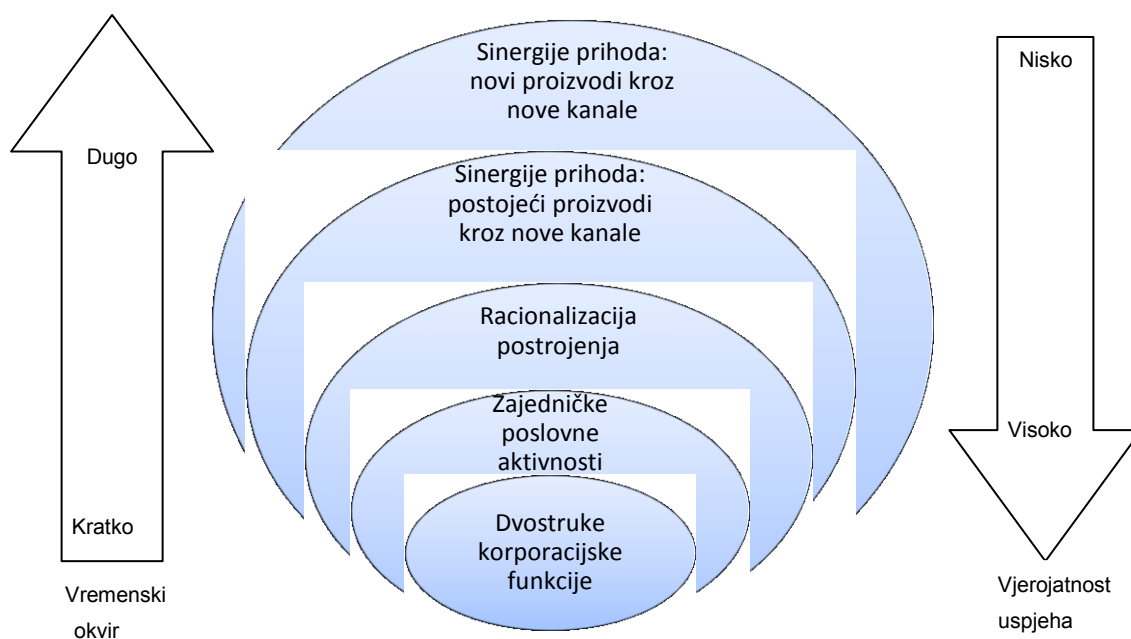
Dugo

Kratko

Vremenski okvir

Sinergije prihoda: novi proizvodi kroz nove kanale

Sinergije prihoda: postojeći proizvodi kroz nove kanale

Racionalizacija postrojenja

Zajedničke poslovne aktivnosti

Dvostruke korporacijske funkcije

Nisko

Visoko

Vjerojatnost uspjeha